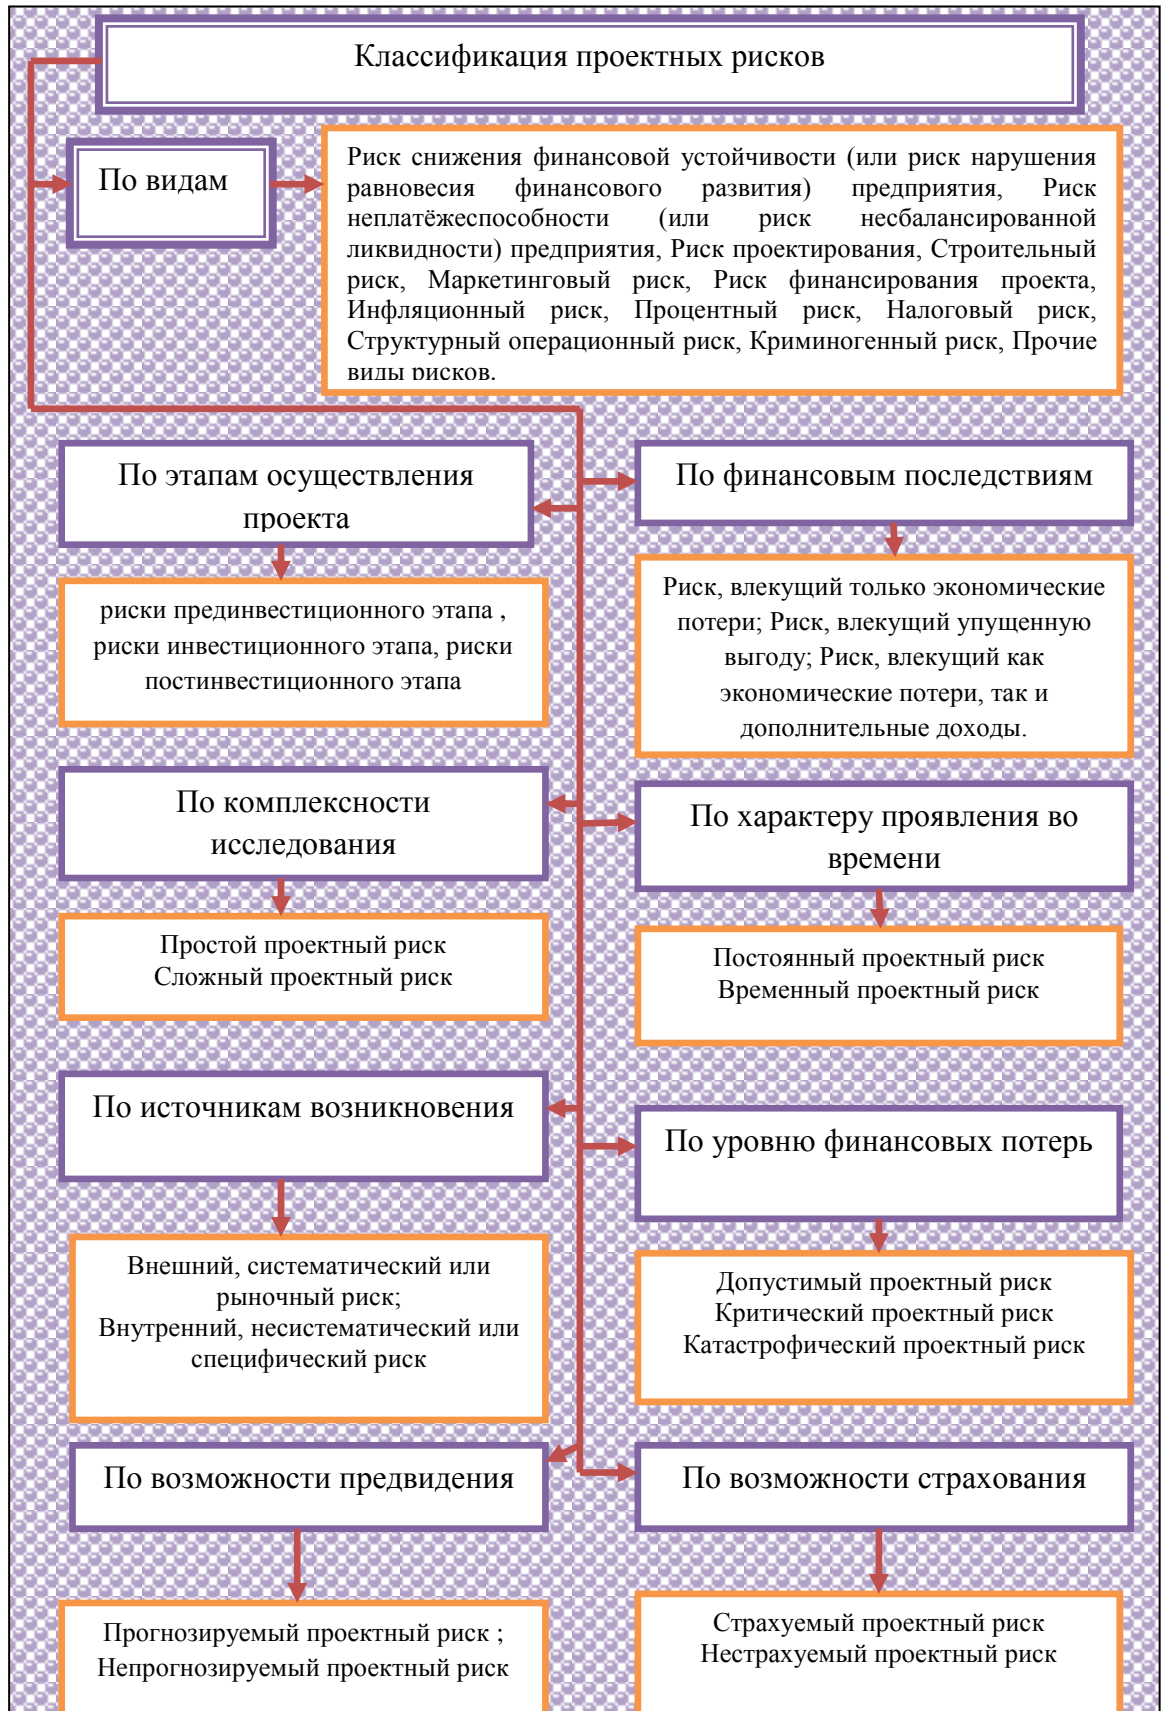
Классификация проектных рисков

По видам

Риск снижения финансовой устойчивости (или риск нарушения равновесия финансового развития) предприятия, Риск неплатёжеспособности (или риск несбалансированной ликвидности) предприятия, Риск проектирования, Строительный риск, Маркетинговый риск, Риск финансирования проекта, Инфляционный риск, Процентный риск, Налоговый риск, Структурный операционный риск, Криминогенный риск, Прочие виды рисков.

По этапам осуществления проекта

риски прединвестиционного этапа , риски инвестиционного этапа, риски постинвестиционного этапа

По финансовым последствиям

Риск, влекущий только экономические потери; Риск, влекущий упущенную выгоду; Риск, влекущий как экономические потери, так и дополнительные доходы.

По комплексности исследования

Простой проектный риск
Сложный проектный риск

По характеру проявления во времени

Постоянный проектный риск
Временный проектный риск

По источникам возникновения

Внешний, систематический или рыночный риск;
Внутренний, несистематический или специфический риск

По уровню финансовых потерь

Допустимый проектный риск
Критический проектный риск
Катастрофический проектный риск

По возможности предвидения

Прогнозируемый проектный риск ;
Непрогнозируемый проектный риск

По возможности страхования

Страхуемый проектный риск
Нестрахуемый проектный риск